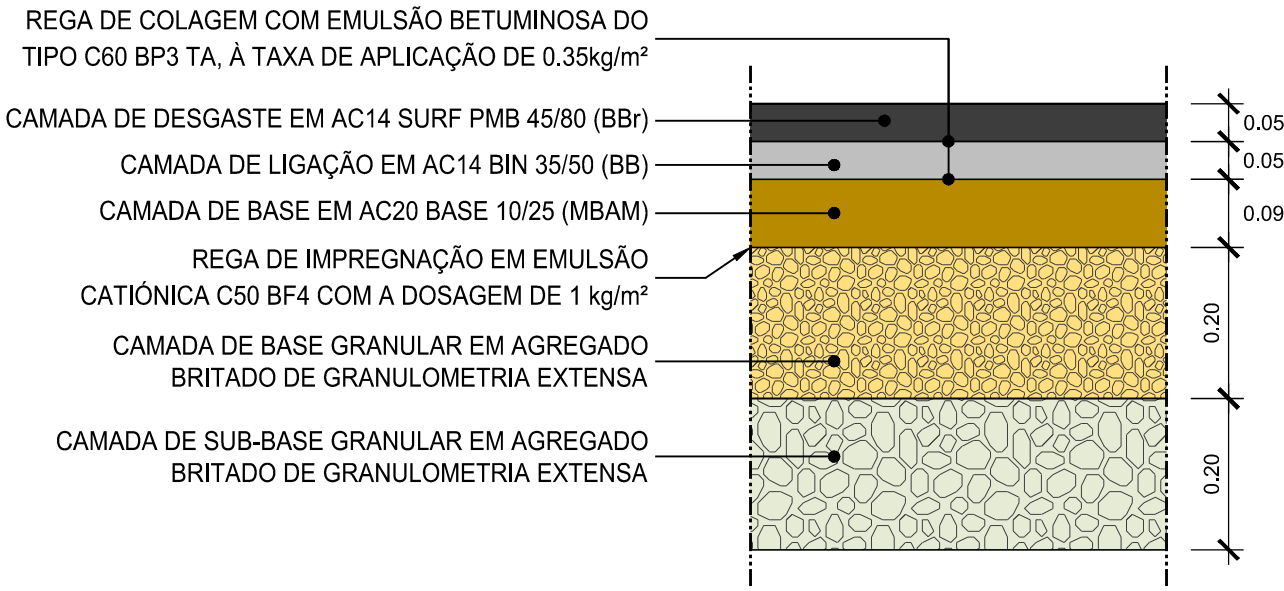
REGA DE COLAGEM COM EMULSÃO BETUMINOSA DO TIPO C60 BP3 TA, À TAXA DE APLICAÇÃO DE 0.35kg/m²

CAMADA DE DESGASTE EM AC14 SURF PMB 45/80 (BBr)

CAMADA DE LIGAÇÃO EM AC14 BIN 35/50 (BB)

CAMADA DE BASE EM AC20 BASE 10/25 (MBAM)

REGA DE IMPREGNAÇÃO EM EMULSÃO CATIÓNICA C50 BF4 COM A DOSAGEM DE 1 kg/m²

CAMADA DE BASE GRANULAR EM AGREGADO BRITADO DE GRANULOMETRIA EXTENSA

CAMADA DE SUB-BASE GRANULAR EM AGREGADO BRITADO DE GRANULOMETRIA EXTENSA

0.05
0.05
0.09
0.20
0.20